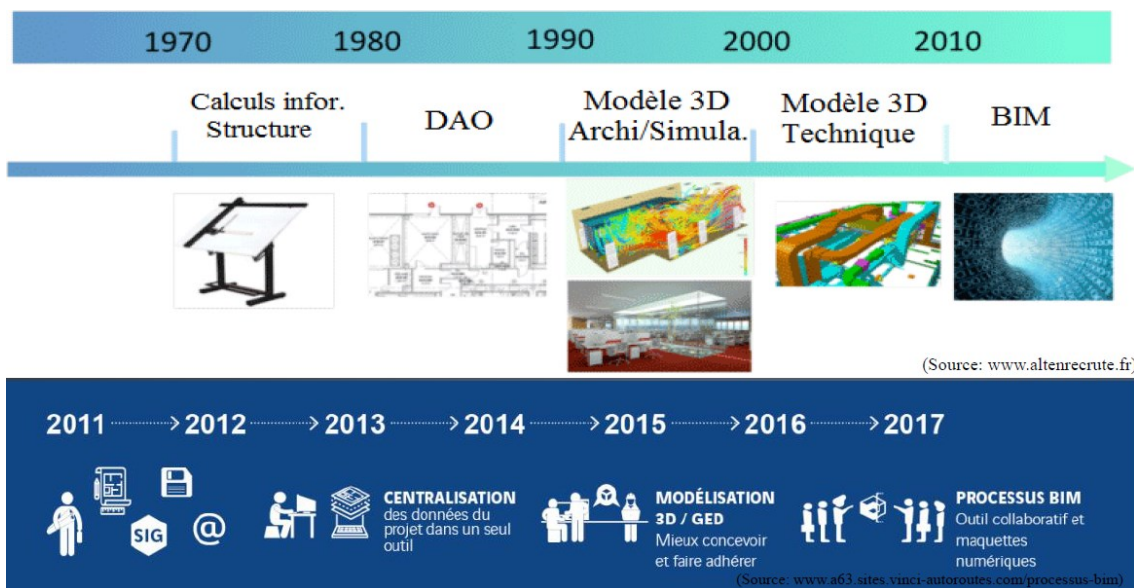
1970 1980 1990 2000 2010

Calculs infor. Structure

DAO

Modèle 3D Archi/Simula.

Modèle 3D Technique

BIM

(Source: www.altenrecrute.fr)

2011 2012 2013 2014 2015 2016 2017

SIG

@

CENTRALISATION
des données du projet dans un seul outil

MODÉLISATION
3D / GED
Mieux concevoir et faire adhérer

PROCESSUS BIM
Outil collaboratif et maquettes numériques

(Source: www.a63.sites.vinci-autoroutes.com/processus-bim)